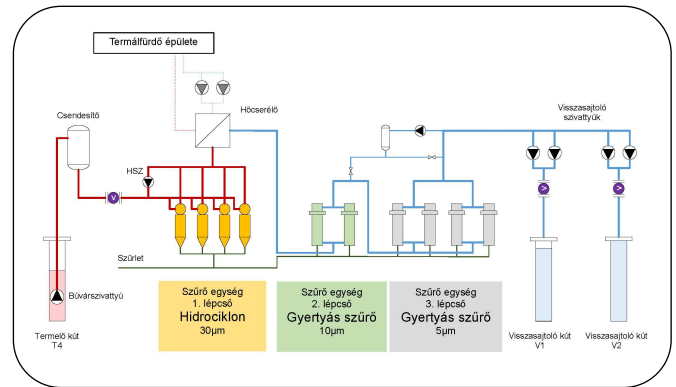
Termálfürdő épülete

Hőcserélő

Visszasajtoló szivattyúk

Csendesítő

HSZ

Szűrlet

Búvárszivattyú

Termelő kút T4

Szűrő egység
1. lépcső
Hidrociklon
30μm

Szűrő egység
2. lépcső
Gyertyás szűrő
10μm

Szűrő egység
3. lépcső
Gyertyás szűrő
5μm

Visszasajtoló kút V1

Visszasajtoló kút V2